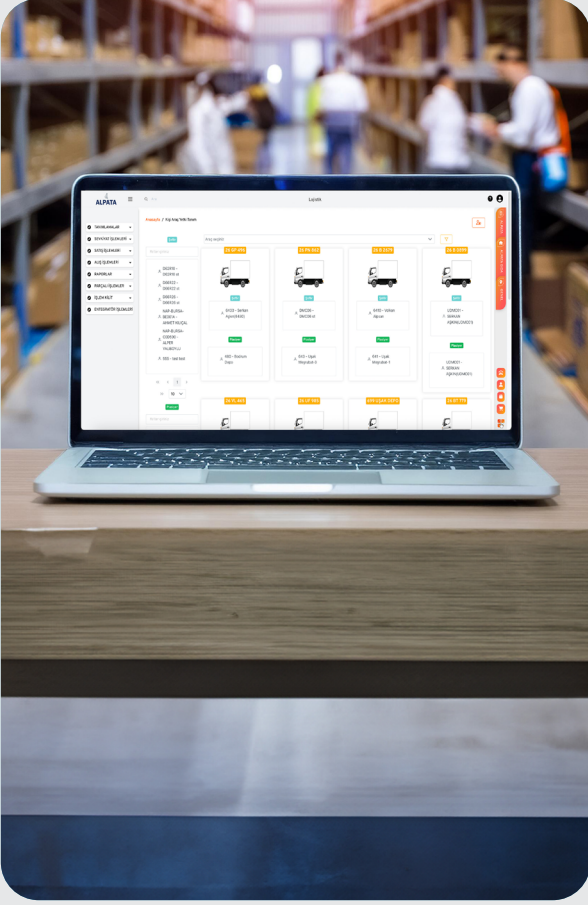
ALPATA

TANIMLAMALAR
SEVKİYAT İŞLEMLERİ
SATIŞ İŞLEMLERİ
ALIŞ İŞLEMLERİ
RAPORLAR
PARÇALI İŞLEMLER
İŞLEM KİLİT
ENTEGRATÖR İŞLEMLERİ

Lojistik

Anasayfa / Araç Yükle Tanım

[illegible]

Araç seçiniz

34 GP 496
34 PA 843
34 B 5379
34 B 5891

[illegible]
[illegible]
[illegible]
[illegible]

Planlan
Planlan
Planlan
Planlan

34 EL 460
34 GP 983
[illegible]
34 GT 773